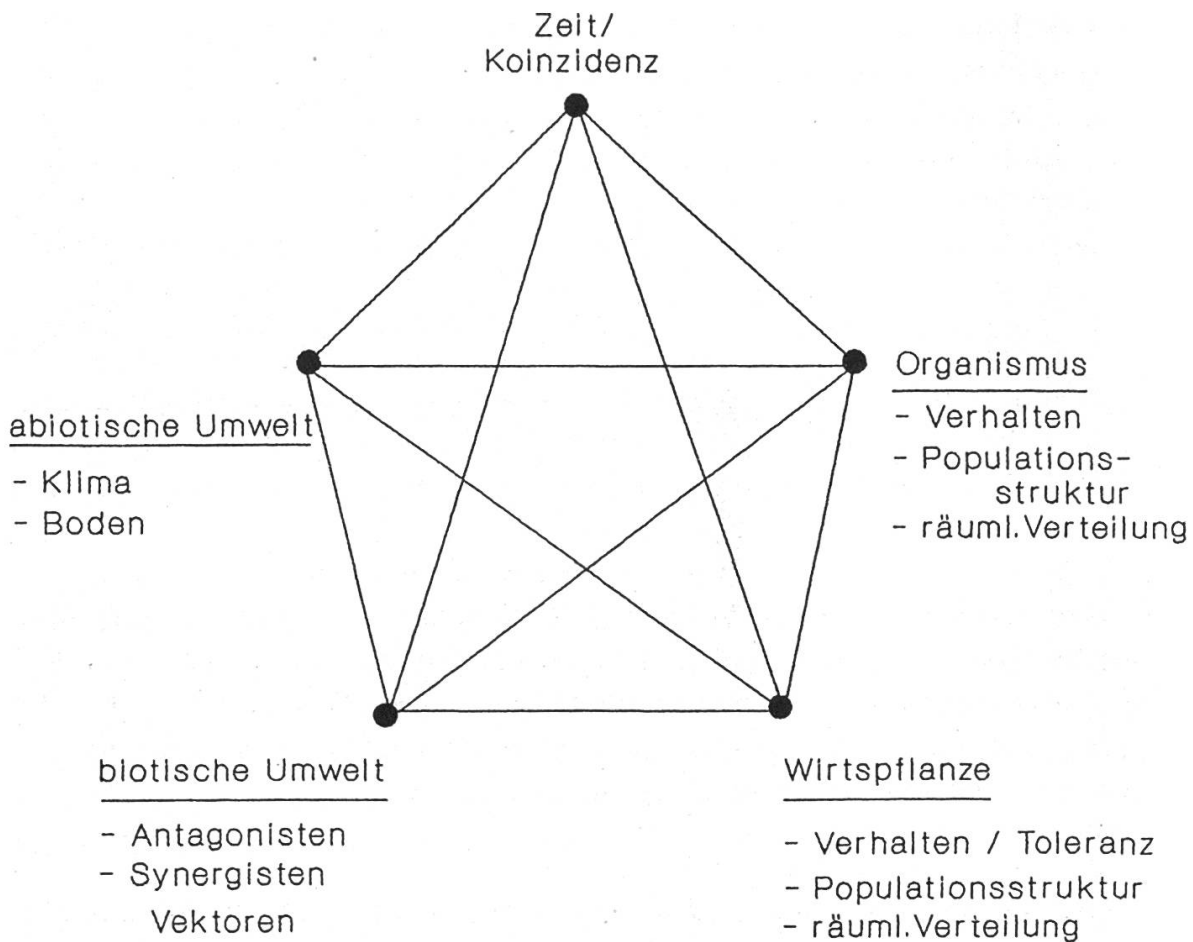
Zeit/
Koinzidenz

abiotische Umwelt
- Klima
- Boden

Organismus
- Verhalten
- Populationsstruktur
- räuml. Verteilung

biotische Umwelt
- Antagonisten
- Synergisten
Vektoren

Wirtspflanze
- Verhalten / Toleranz
- Populationsstruktur
- räuml. Verteilung